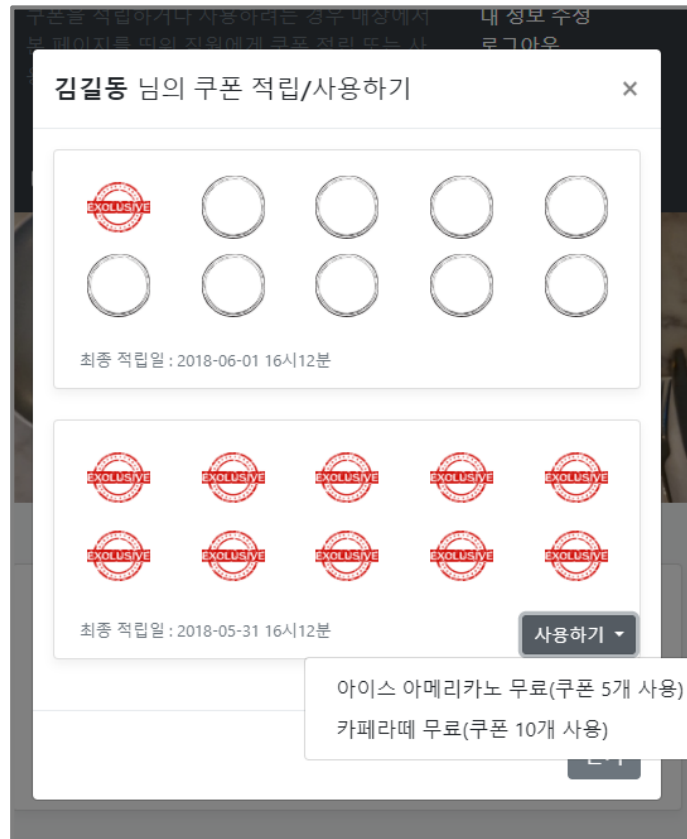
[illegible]

내 정보 수정

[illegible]

김길동 님의 쿠폰 적립/사용하기 ×

EXCLUSIVE

최종 적립일 : 2018-06-01 16시12분

EXCLUSIVE EXCLUSIVE EXCLUSIVE EXCLUSIVE EXCLUSIVE

EXCLUSIVE EXCLUSIVE EXCLUSIVE EXCLUSIVE EXCLUSIVE

최종 적립일 : 2018-05-31 16시12분

사용하기 ▾

아이스 아메리카노 무료(쿠폰 5개 사용)

카페라떼 무료(쿠폰 10개 사용)

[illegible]